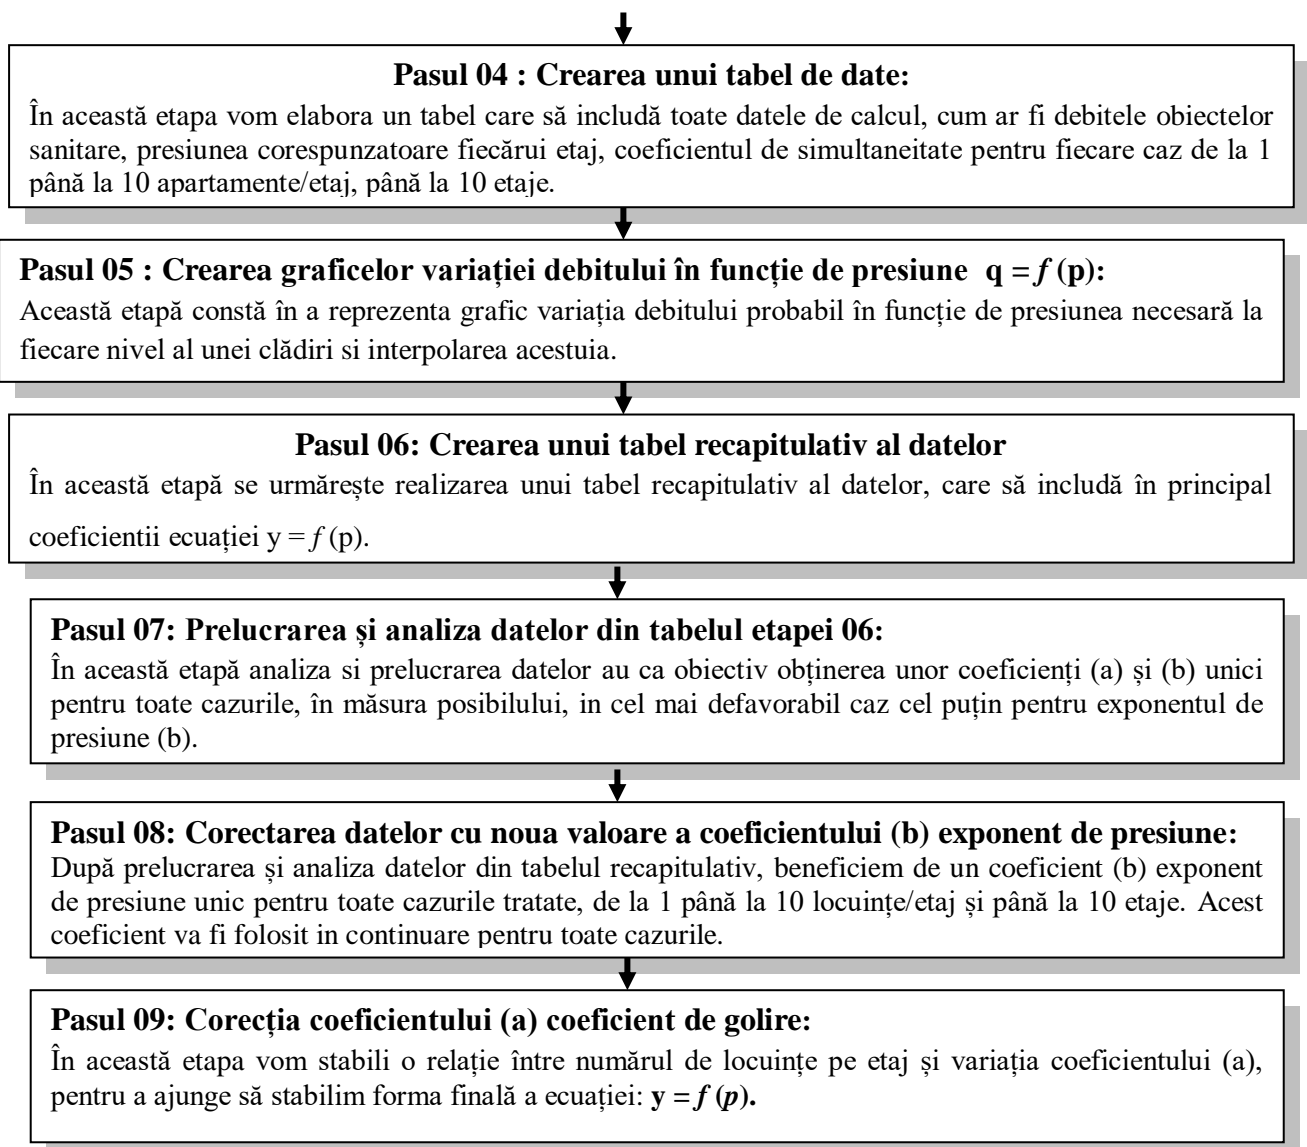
**Pasul 04 : Crearea unui tabel de date:**

În această etapa vom elabora un tabel care să includă toate datele de calcul, cum ar fi debitele obiectelor sanitare, presiunea corespunzatoare fiecărui etaj, coeficientul de simultaneitate pentru fiecare caz de la 1 până la 10 apartamente/etaj, până la 10 etaje.

**Pasul 05 : Crearea graficelor variației debitului în funcție de presiune $q = f(p)$:**

Această etapă constă în a reprezenta grafic variația debitului probabil în funcție de presiunea necesară la fiecare nivel al unei clădiri si interpolarea acestuia.

**Pasul 06: Crearea unui tabel recapitulativ al datelor**

În această etapă se urmărește realizarea unui tabel recapitulativ al datelor, care să includă în principal coeficientii ecuației $y = f(p)$.

**Pasul 07: Prelucrarea și analiza datelor din tabelul etapei 06:**

În această etapă analiza si prelucrarea datelor au ca obiectiv obținerea unor coeficienți (a) și (b) unici pentru toate cazurile, în măsura posibilului, in cel mai defavorabil caz cel puțin pentru exponentul de presiune (b).

**Pasul 08: Corectarea datelor cu noua valoare a coeficientului (b) exponent de presiune:**

După prelucrarea și analiza datelor din tabelul recapitulativ, beneficiem de un coeficient (b) exponent de presiune unic pentru toate cazurile tratate, de la 1 până la 10 locuințe/etaj și până la 10 etaje. Acest coeficient va fi folosit in continuare pentru toate cazurile.

**Pasul 09: Corecția coeficientului (a) coeficient de golire:**

În această etapa vom stabili o relație între numărul de locuințe pe etaj și variația coeficientului (a), pentru a ajunge să stabilim forma finală a ecuației: $y = f(p)$.